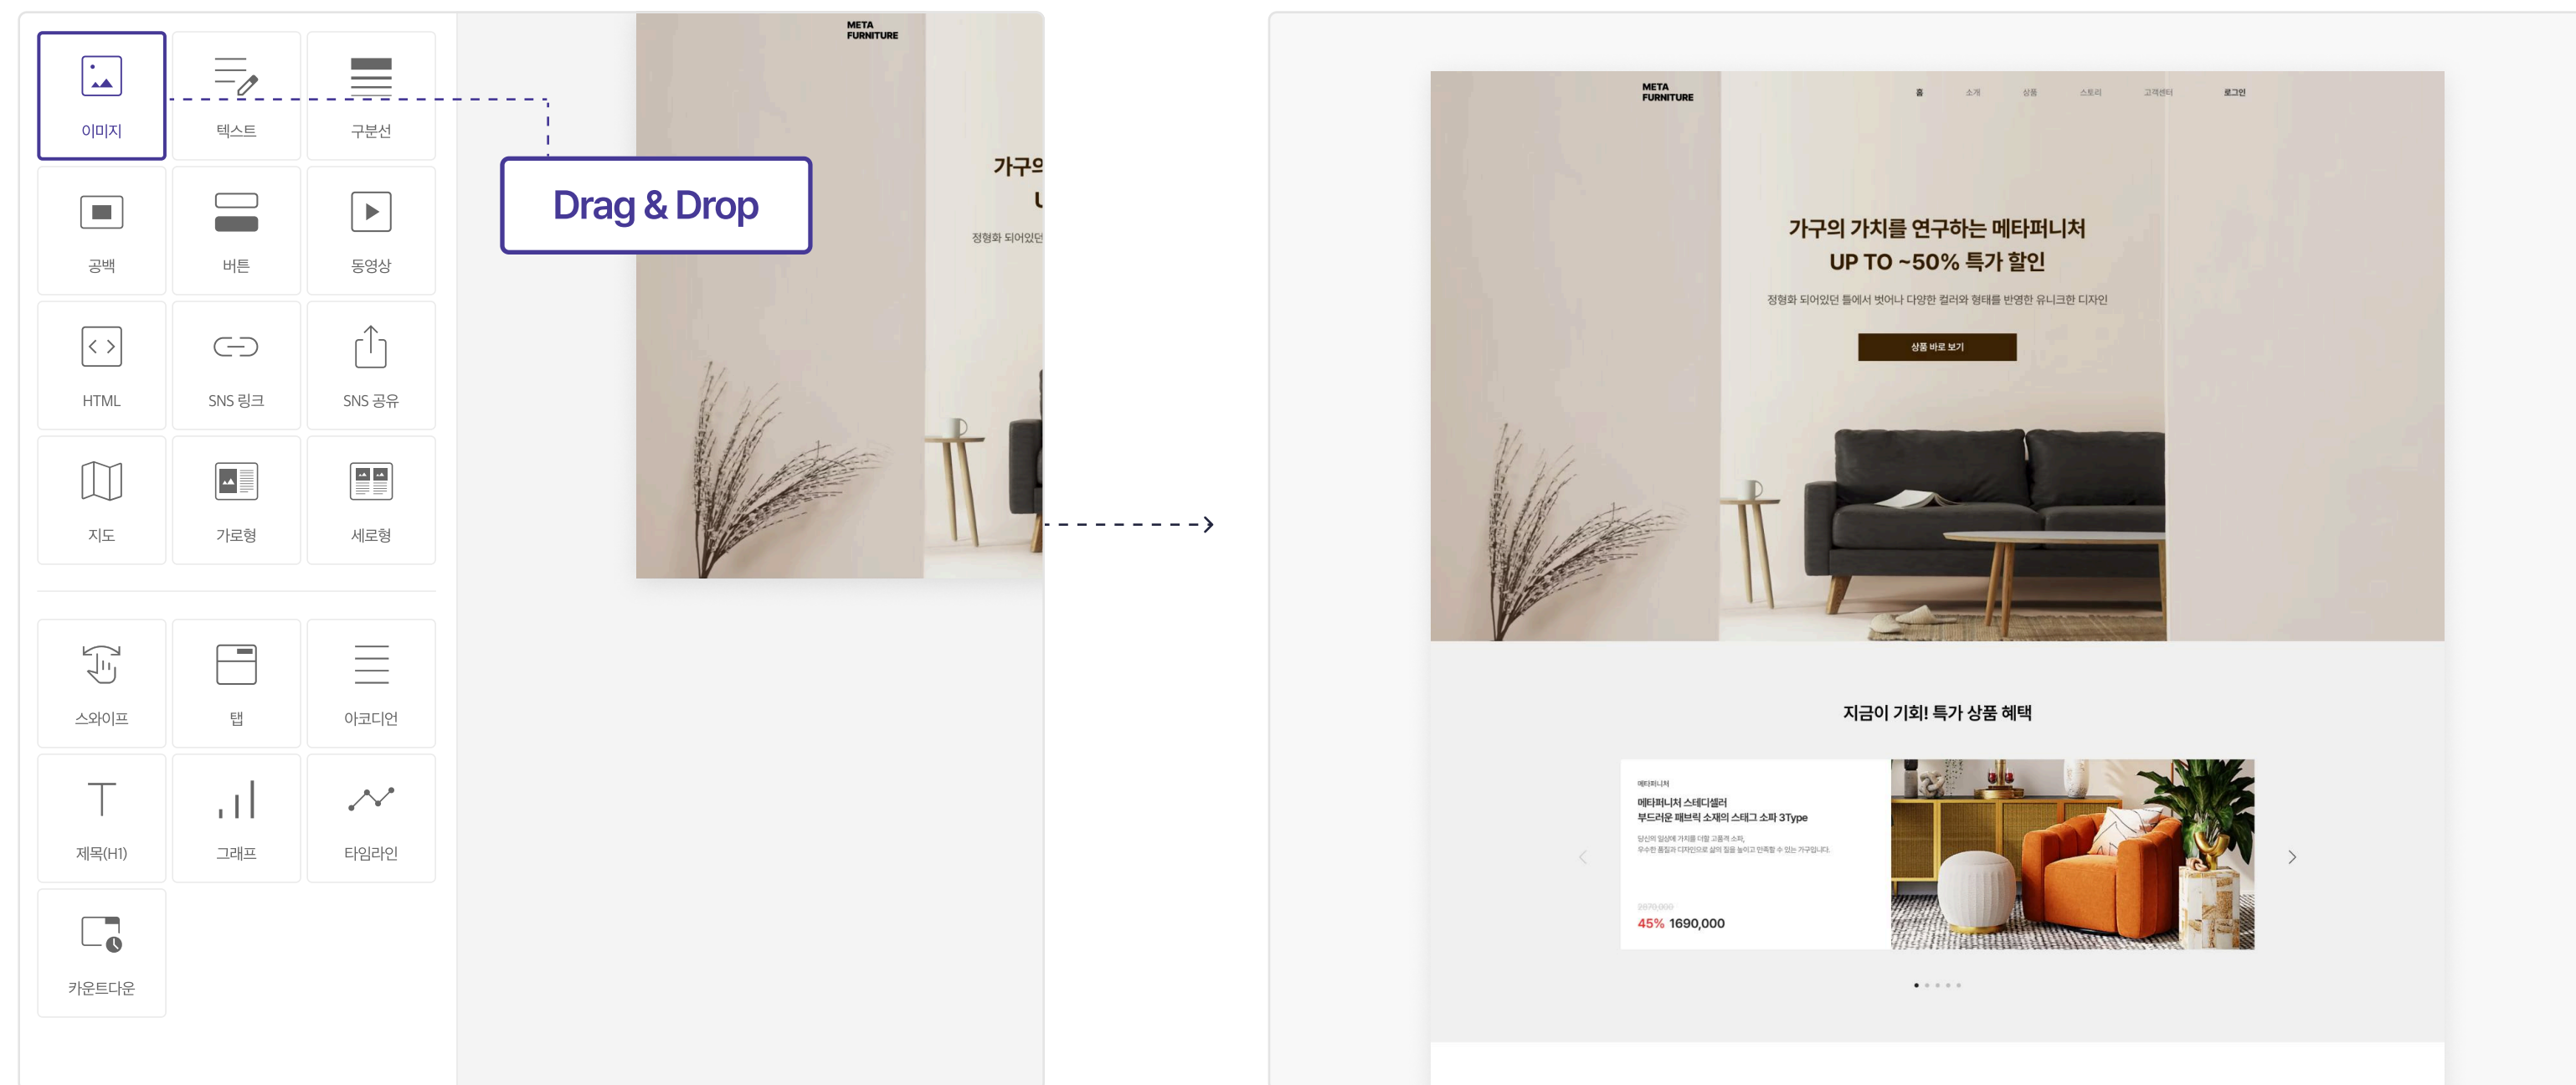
이미지
텍스트
구분선
공백
버튼
동영상
HTML
SNS 링크
SNS 공유
지도
가로형
세로형
스와이프
탭
아코디언
제목(H1)
그래프
타임라인
카운트다운

Drag & Drop

META FURNITURE
가구의
정형화 되어있던

META FURNITURE
홈 소개 상품 스토리 고객센터 로그인

가구의 가치를 연구하는 메타퍼니처
UP TO ~50% 특가 할인
정형화 되어있던 틀에서 벗어나 다양한 컬러와 형태를 반영한 유니크한 디자인
상품 바로 보기

지금이 기회! 특가 상품 혜택

메타퍼니처
메타퍼니처 스테디셀러
부드러운 패브릭 소재의 스테그 소파 3Type
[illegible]
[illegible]
45% 1690,000